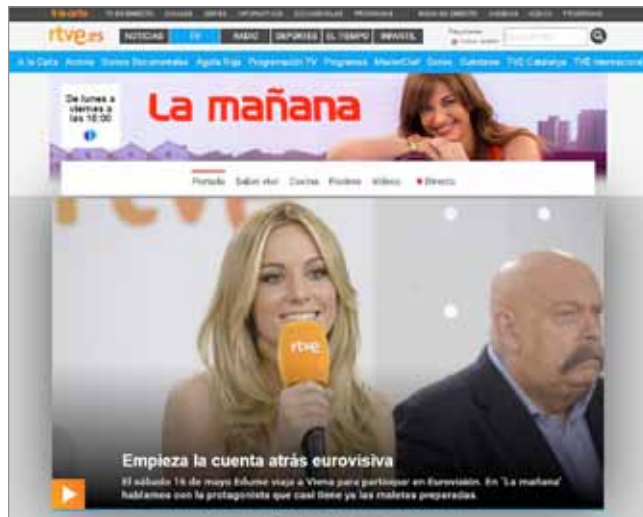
rtve.es NOTICIAS TV RADIO DEPORTES EL TIEMPO INFANTIL

A la Carta Archivo Series Documentales Águila Roja Programación TV Programas MasterChef Series Clásicos TVE Catalunya TVE Internacional

De lunes a viernes a las 10:00

La mañana

Portada Saber vivir Cocina Vídeos Directo

rtve

Empieza la cuenta atrás eurovisiva

El sábado 16 de mayo Edurne viaja a Viena para participar en Eurovisión. En 'La mañana' hablamos con la protagonista que casi tiene ya las maletas preparadas.